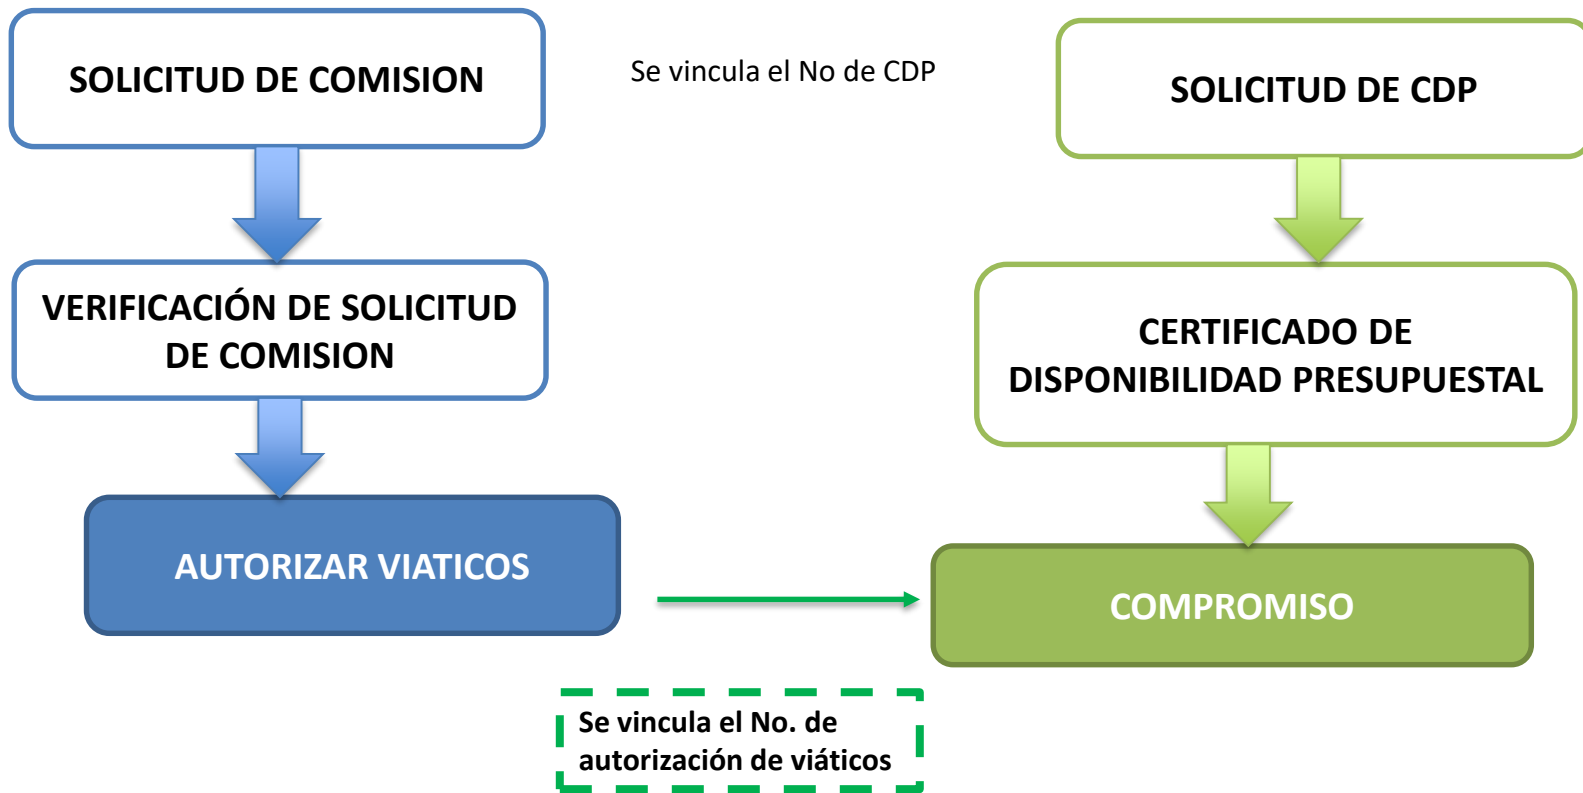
SOLICITUD DE COMISION

Se vincula el No de CDP

SOLICITUD DE CDP

VERIFICACIÓN DE SOLICITUD DE COMISION

CERTIFICADO DE DISPONIBILIDAD PRESUPUESTAL

AUTORIZAR VIATICOS

COMPROMISO

Se vincula el No. de autorización de viáticos